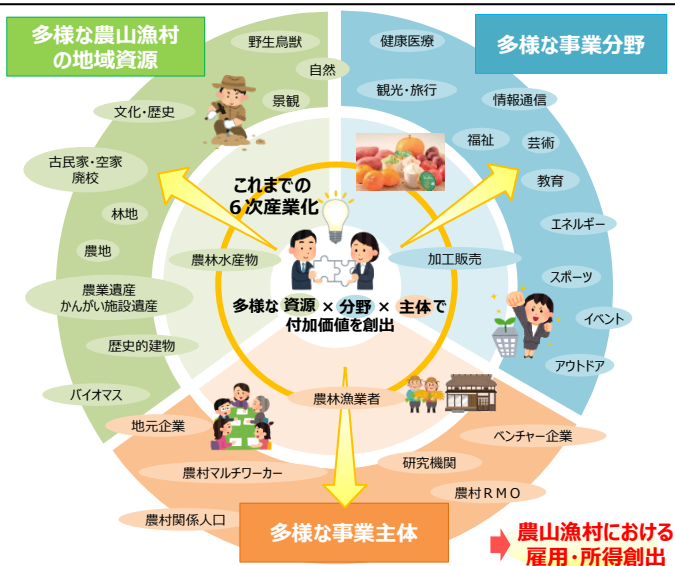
多様な農山漁村の地域資源

多様な事業分野

野生鳥獣
自然
景観
文化・歴史
古民家・空家
廃校
林地
農地
農業遺産
かんがい施設遺産
歴史的建物
バイオマス

健康医療
観光・旅行
情報通信
福祉
芸術
教育
エネルギー
スポーツ
イベント
アウトドア

これまでの
６次産業化

農林水産物
加工販売

多様な 資源 × 分野 × 主体 で
付加価値を創出

農林漁業者
地元企業
農村マルチワーカー
農村関係人口
ベンチャー企業
研究機関
農村ＲＭＯ

多様な事業主体

農山漁村における
雇用・所得創出